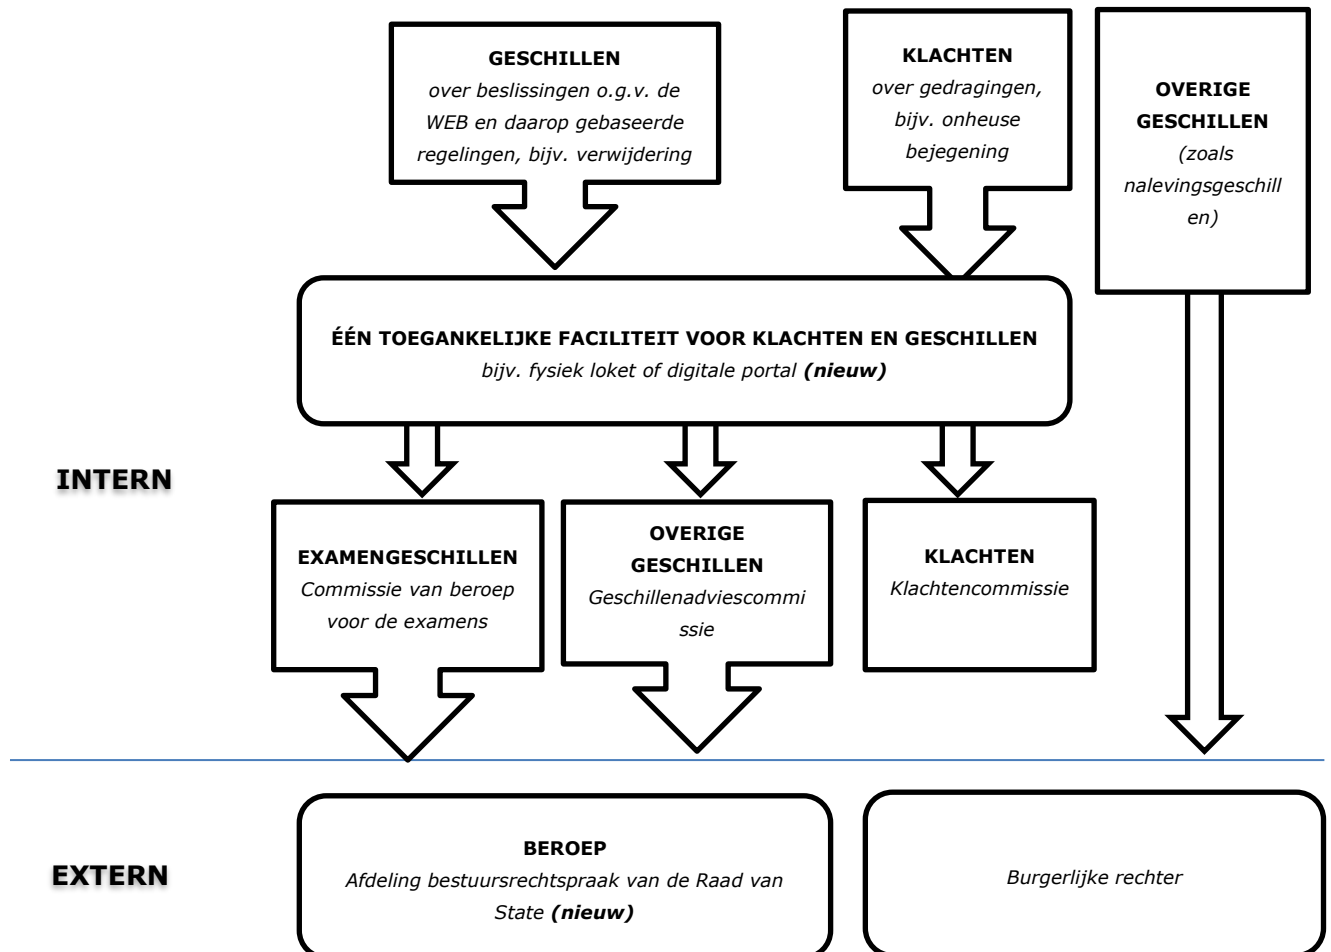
GESCHILLEN
over beslissingen o.g.v. de WEB en daarop gebaseerde regelingen, bijv. verwijdering

KLACHTEN
over gedragingen, bijv. onheuse bejegening

OVERIGE GESCHILLEN
(zoals nalevingsgeschillen)

ÉÉN TOEGANKELIJKE FACILITEIT VOOR KLACHTEN EN GESCHILLEN
bijv. fysiek loket of digitale portal **(nieuw)**

INTERN

EXAMENGESCHILLEN
Commissie van beroep voor de examens

OVERIGE GESCHILLEN
Geschillenadviescommissie

KLACHTEN
Klachtencommissie

EXTERN

BEROEP
Afdeling bestuursrechtspraak van de Raad van State **(nieuw)**

Burgerlijke rechter